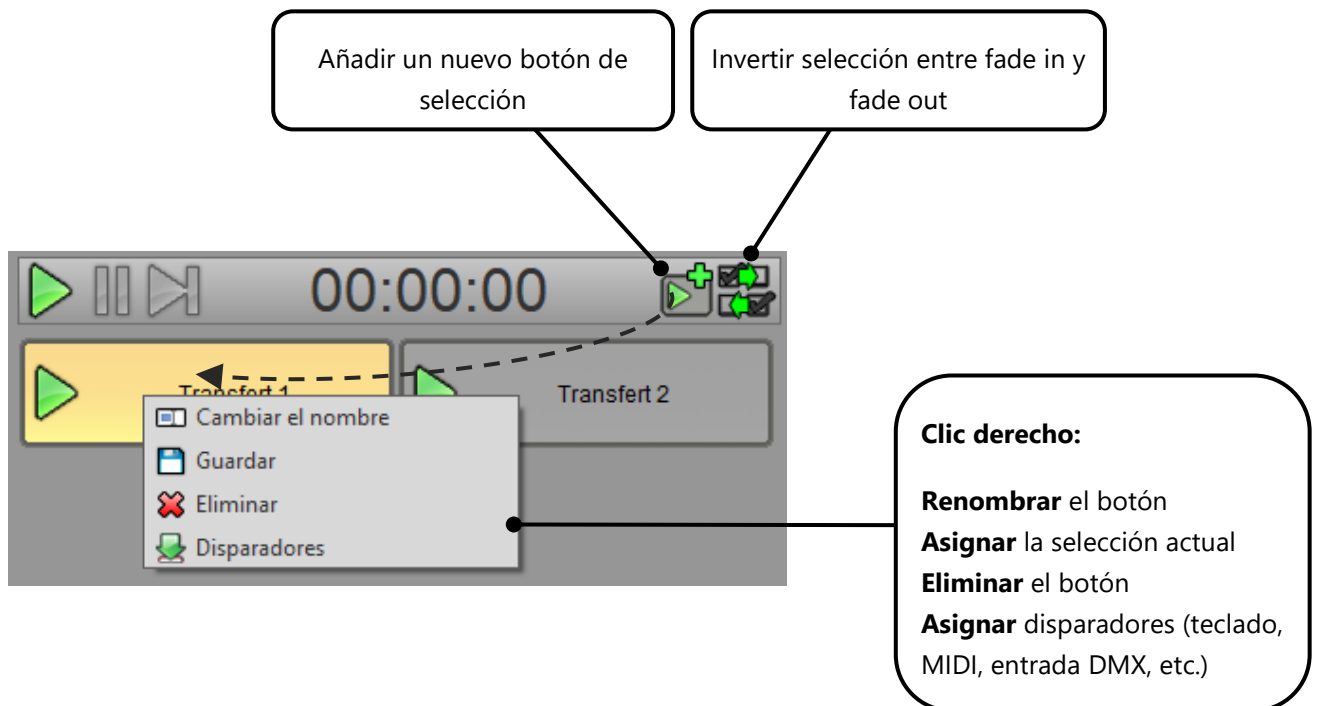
Añadir un nuevo botón de selección

Invertir selección entre fade in y fade out

00:00:00

Transfert 1

Transfert 2

Cambiar el nombre
Guardar
Eliminar
Disparadores

**Clic derecho:**

**Renombrar** el botón
**Asignar** la selección actual
**Eliminar** el botón
**Asignar** disparadores (teclado, MIDI, entrada DMX, etc.)